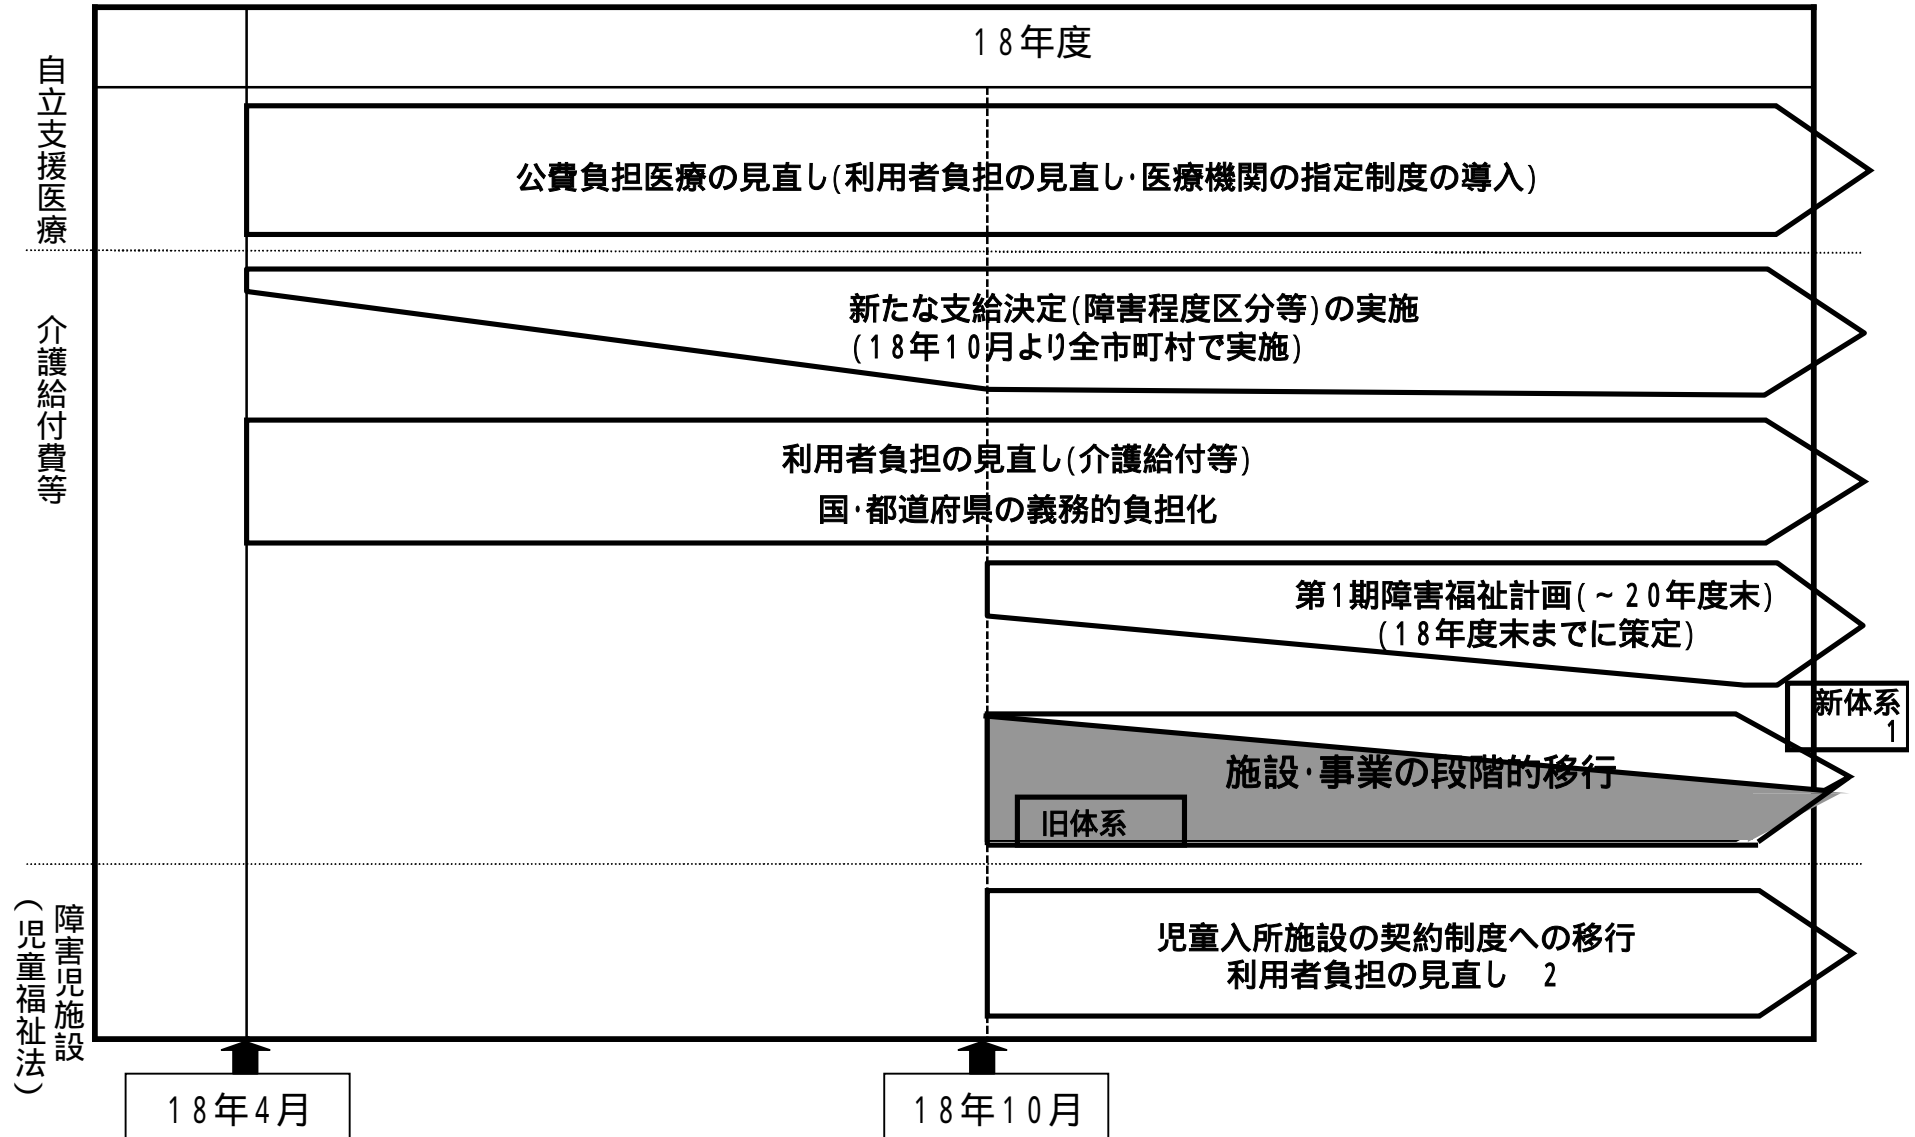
18年度

自立支援医療

公費負担医療の見直し(利用者負担の見直し･医療機関の指定制度の導入)

介護給付費等

新たな支給決定(障害程度区分等)の実施
(18年10月より全市町村で実施)

利用者負担の見直し(介護給付等)
国･都道府県の義務的負担化

第1期障害福祉計画(～20年度末)
(18年度末までに策定)

新体系 1

施設･事業の段階的移行

旧体系

障害児施設(児童福祉法)

児童入所施設の契約制度への移行
利用者負担の見直し 2

18年4月

18年10月